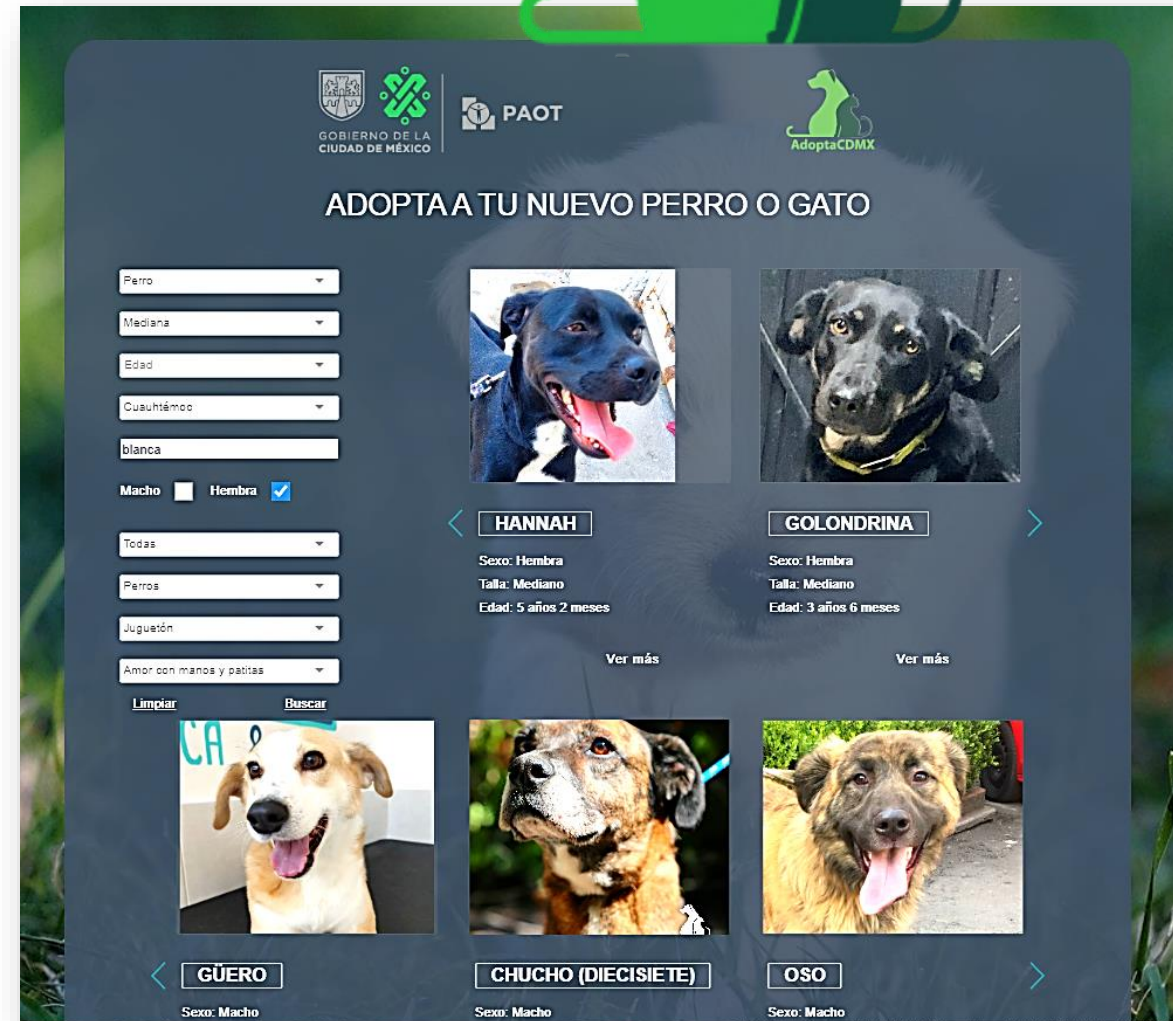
GOBIERNO DE LA CIUDAD DE MÉXICO

PAOT

AdoptaCDMX

ADOPTA A TU NUEVO PERRO O GATO

Perro

Mediana

Edad

Cuauhtémoc

blanca

Macho Hembra

Todas

Perros

Juguetón

Amor con manos y patitas

Limpiar Buscar

HANNAH

Sexo: Hembra
Talla: Mediano
Edad: 5 años 2 meses

Ver más

GOLONDRINA

Sexo: Hembra
Talla: Mediano
Edad: 3 años 6 meses

Ver más

GÜERO

Sexo: Macho

CHUCHO (DIECISIETE)

Sexo: Macho

OSO

Sexo: Macho